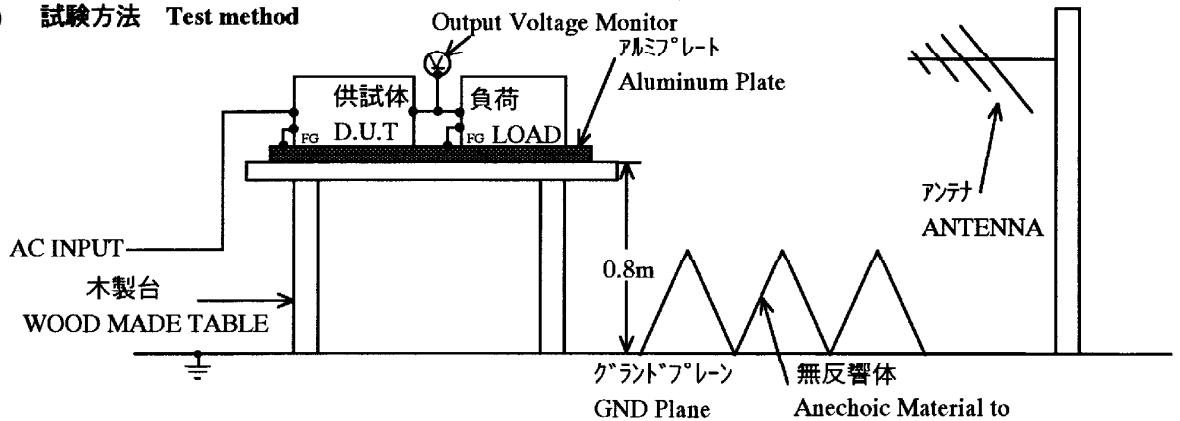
試験方法 Test method

Output Voltage Monitor

アルミプレート
Aluminum Plate

供試体
D.U.T

FG

負荷
LOAD

FG

アンテナ
ANTENNA

AC INPUT

0.8m

木製台
WOOD MADE TABLE

グランドプレーン
GND Plane

無反響体
Anechoic Material to